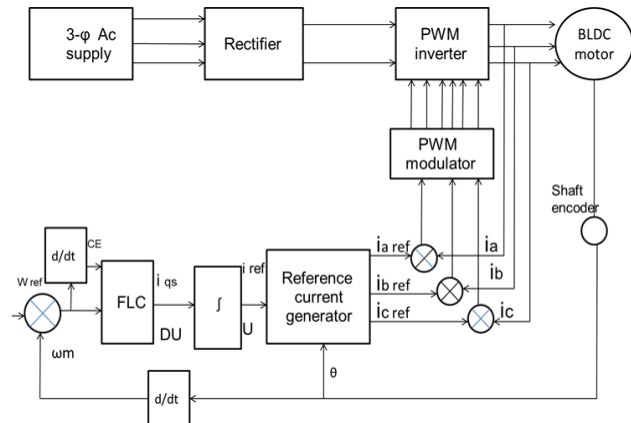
3-φ Ac supply

Rectifier

PWM inverter

BLDC motor

PWM modulator

Shaft encoder

d/dt

CE

W ref

FLC

i qs

DU

∫

i ref

U

Reference current generator

ia ref

ib ref

ic ref

ia

ib

ic

ωm

θ

d/dt